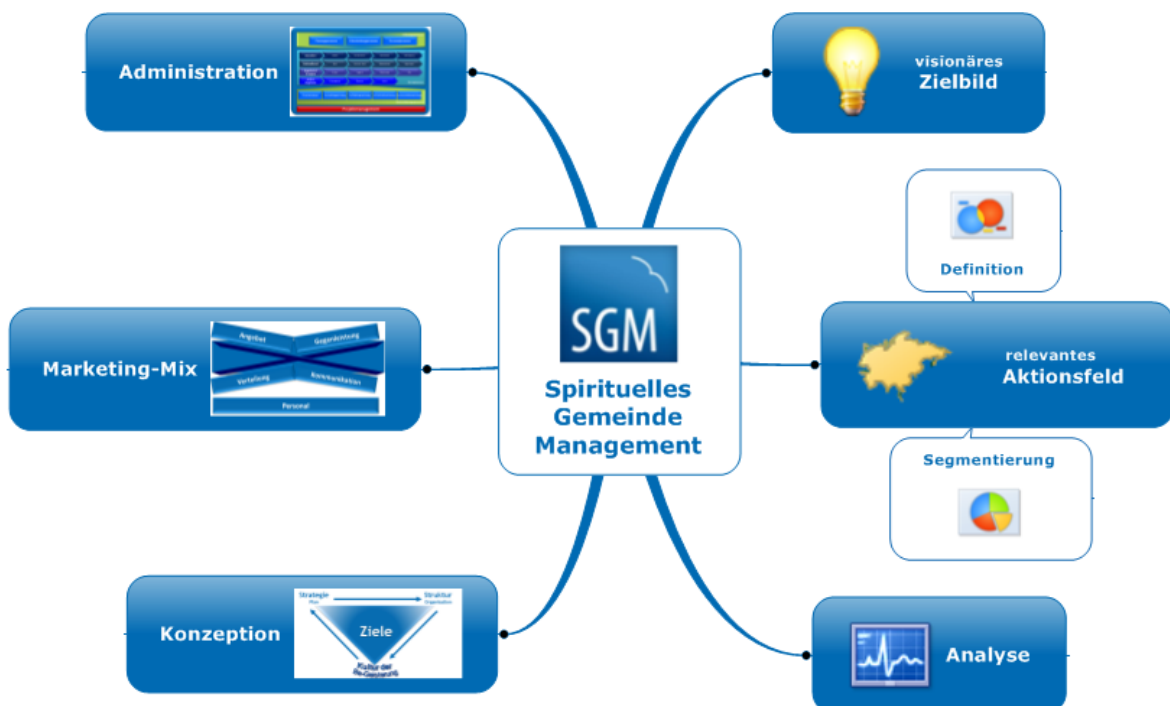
SGM
Spirituelles Gemeinde Management

Administration

visionäres
Zielbild

Definition

relevantes
Aktionsfeld

Segmentierung

Marketing-Mix

Angebot
Gegenleistung
Verteilung
Kommunikation
Personal

Konzeption

Strategie
Struktur
Ziele
Kultur der
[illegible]

Analyse